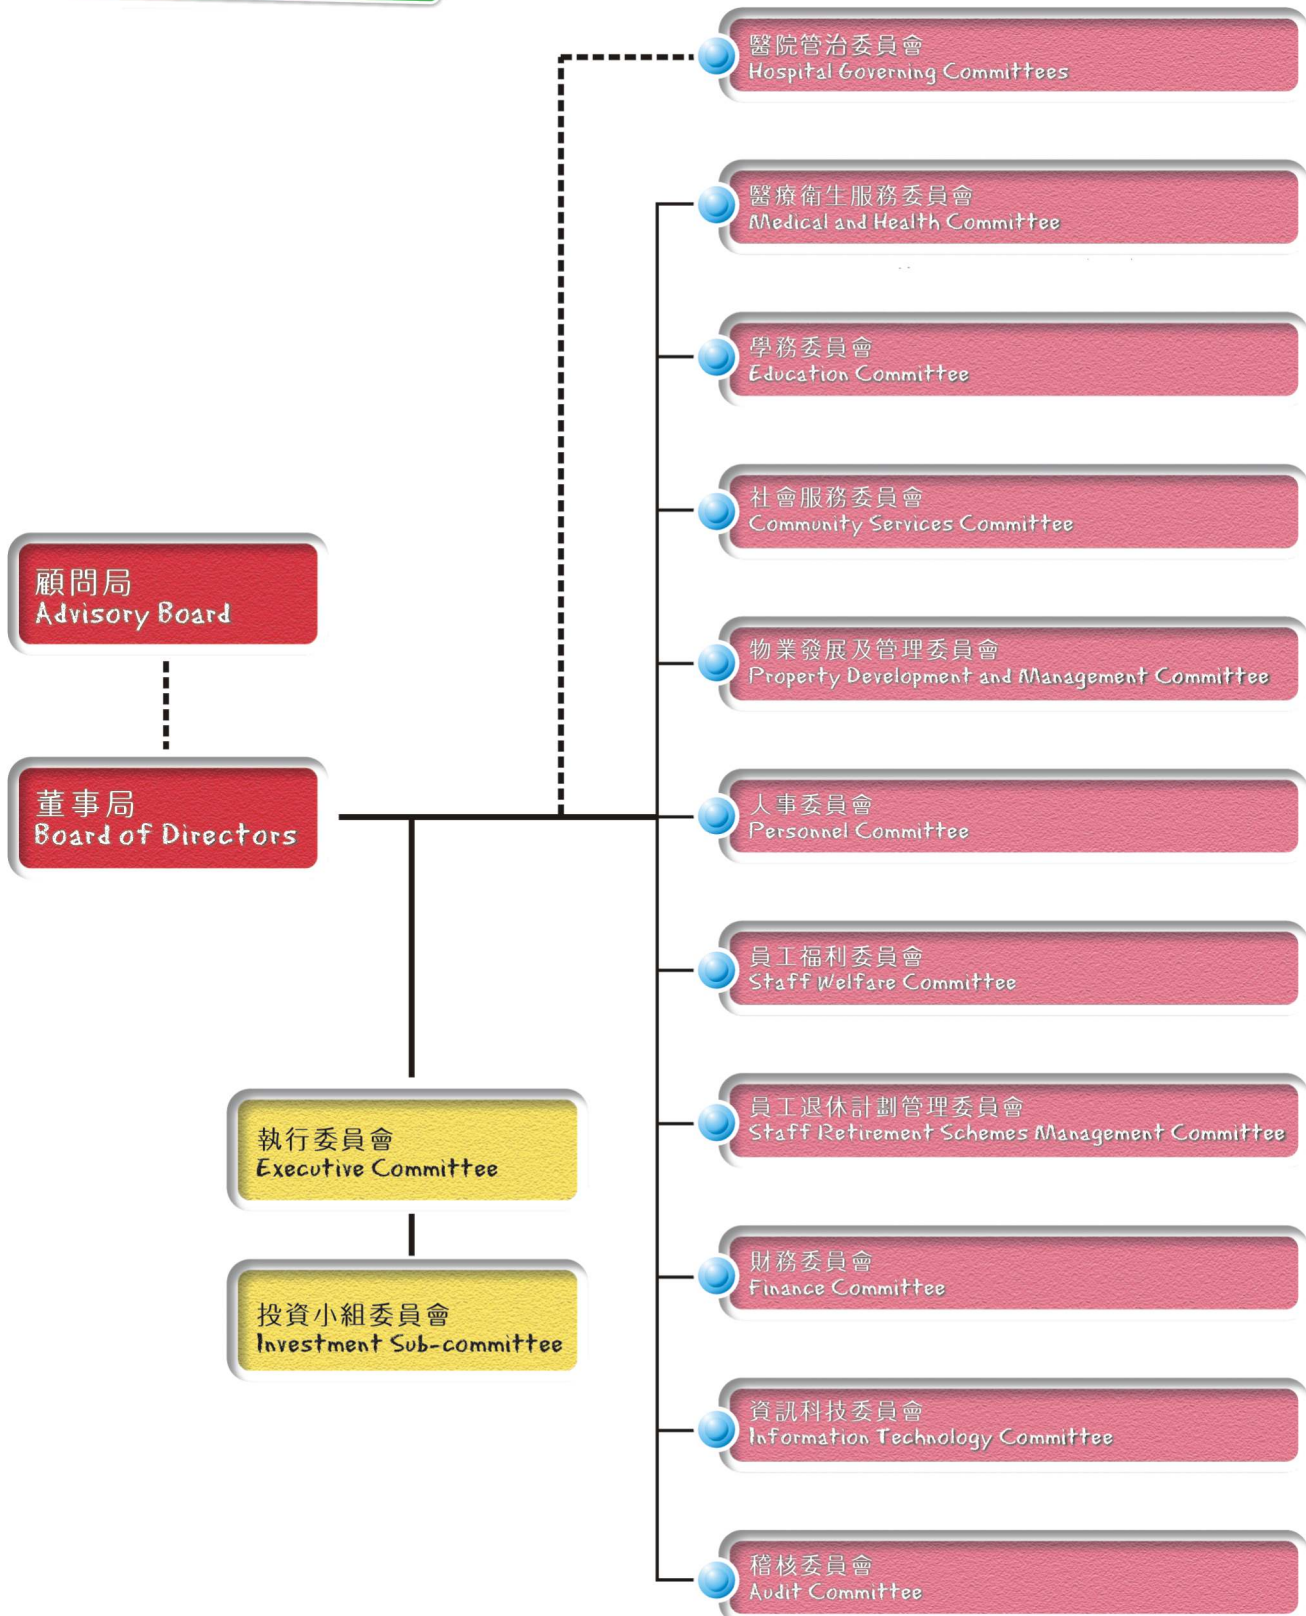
顧問局
Advisory Board

董事局
Board of Directors

執行委員會
Executive Committee

投資小組委員會
Investment Sub-committee

醫院管治委員會
Hospital Governing Committees

醫療衛生服務委員會
Medical and Health Committee

學務委員會
Education Committee

社會服務委員會
Community Services Committee

物業發展及管理委員會
Property Development and Management Committee

人事委員會
Personnel Committee

員工福利委員會
Staff Welfare Committee

員工退休計劃管理委員會
Staff Retirement Schemes Management Committee

財務委員會
Finance Committee

資訊科技委員會
Information Technology Committee

稽核委員會
Audit Committee